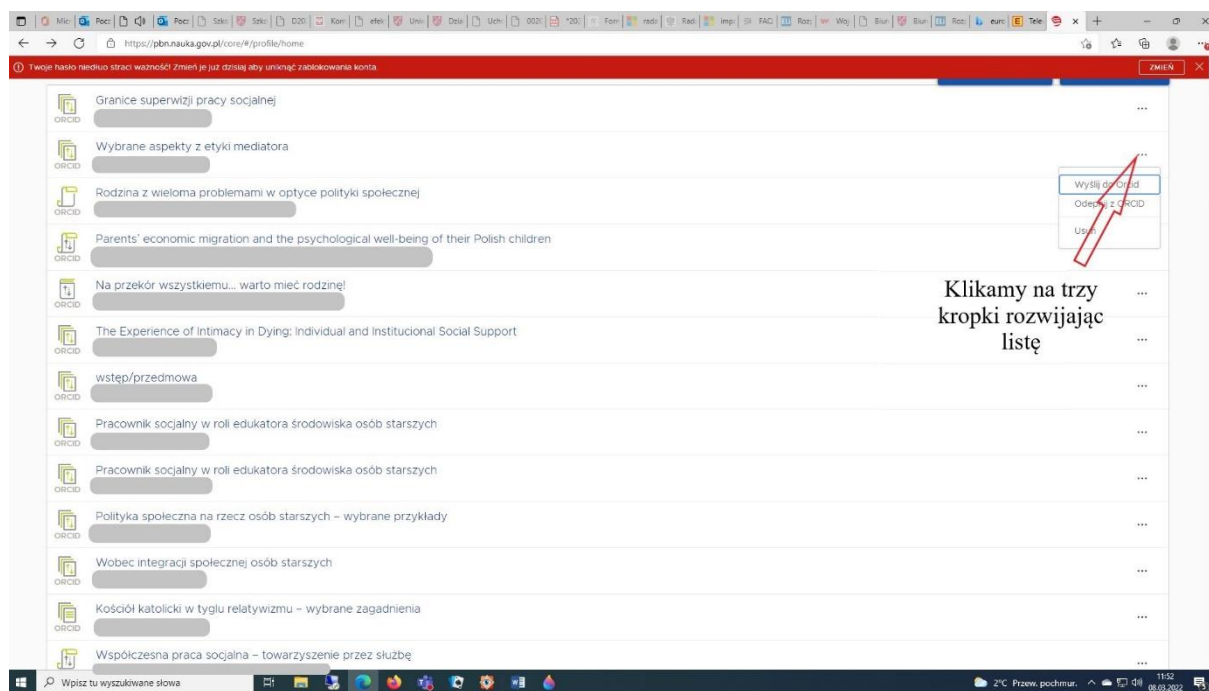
https://pbn.nauka.gov.pl/core/#/profile/home

Twoje hasło niedługo straci ważność! Zmień je już dzisiaj aby uniknąć zablokowania konta.

ZMIEŃ

ORCID Granice superwizji pracy socjalnej ...

ORCID Wybrane aspekty z etyki mediatora ...

Wyślij do Orcid
Odepnij z ORCID
Usuń

ORCID Rodzina z wieloma problemami w optyce polityki społecznej

ORCID Parents' economic migration and the psychological well-being of their Polish children

ORCID Na przekór wszystkiemu... warto mieć rodzinę! ...

Klikamy na trzy kropki rozwijając listę

ORCID The Experience of Intimacy in Dying: Individual and Institucional Social Support ...

ORCID wstęp/przedmowa ...

ORCID Pracownik socjalny w roli edukatora środowiska osób starszych ...

ORCID Pracownik socjalny w roli edukatora środowiska osób starszych ...

ORCID Polityka społeczna na rzecz osób starszych – wybrane przykłady ...

ORCID Wobec integracji społecznej osób starszych ...

ORCID Kościół katolicki w tyglu relatywizmu – wybrane zagadnienia ...

ORCID Współczesna praca socjalna – towarzyszenie przez służbę ...

Wpisz tu wyszukiwane słowa

2°C Przew. pochmur. 11:52 08.03.2022